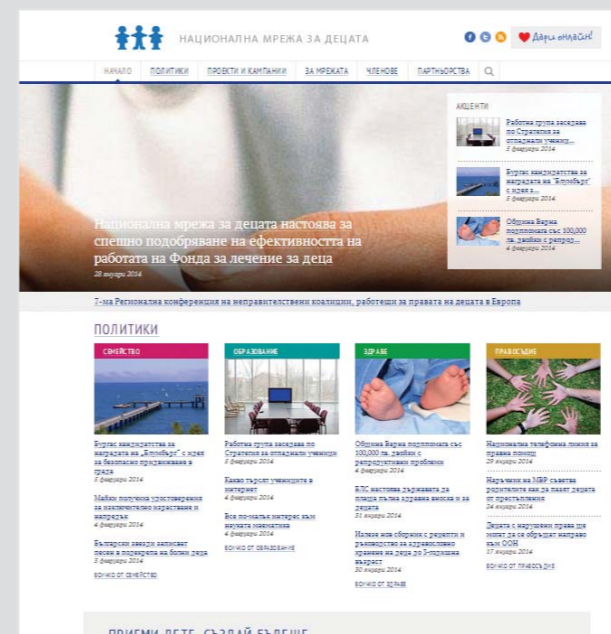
НАЦИОНАЛНА МРЕЖА ЗА ДЕЦАТА

Дари онлайн!

НАЧАЛО ПОЛИТИКИ ПРОЕКТИ И КАМПАНИИ ЗА МРЕЖАТА ЧЛЕНОВЕ ПАРТНЬОРСТВА

АКЦЕНТИ

Работна група заседава по Стратегия за отпадналите ученици...
5 февруари 2014

Бургас кандидатства за наградата на "Блумбърг" с идея з...
5 февруари 2014

Община Варна подпомага със 100,000 лв. двойки с репрод...
4 февруари 2014

Национална мрежа за децата настоява за спешно подобряване на ефективността на работата на Фонда за лечение за деца
28 януари 2014

7-ма Регионална конференция на неправителствени коалиции, работещи за правата на децата в Европа

ПОЛИТИКИ

СЕМЕЙСТВО

Бургас кандидатства за наградата на „Блумбърг" с идея за безопасно придвижване в града
5 февруари 2014

Майки получиха удостоверения за наставничество на млади майки
4 февруари 2014

Български звезди записват песен в подкрепа на болни деца
3 февруари 2014

ВСИЧКО ОТ СЕМЕЙСТВО

ОБРАЗОВАНИЕ

Работна група заседава по Стратегия за отпадналите ученици
5 февруари 2014

Какво търсят учениците в интернет
4 февруари 2014

Все по-малък интерес към науката математика
4 февруари 2014

ВСИЧКО ОТ ОБРАЗОВАНИЕ

ЗДРАВЕ

Община Варна подпомага със 100,000 лв. двойки с репродуктивни проблеми
4 февруари 2014

БЛС настоява държавата да плаща пълна здравна вноска за децата
31 януари 2014

Излезе нов сборник с рецепти и ръководство за здравословно хранене на деца до 3-годишна възраст
30 януари 2014

ВСИЧКО ОТ ЗДРАВЕ

ПРАВОСЪДИЕ

Национална телефонна линия за правна помощ
29 януари 2014

Наръчник на МВР съветва родителите как да пазят децата от престъпления
24 януари 2014

Децата с нарушени права не могат да се обърнат направо към ООН
17 януари 2014

ВСИЧКО ОТ ПРАВОСЪДИЕ

ПРИЕМИ ДЕТЕ, СЪЗДАЙ БЪДЕЩЕ